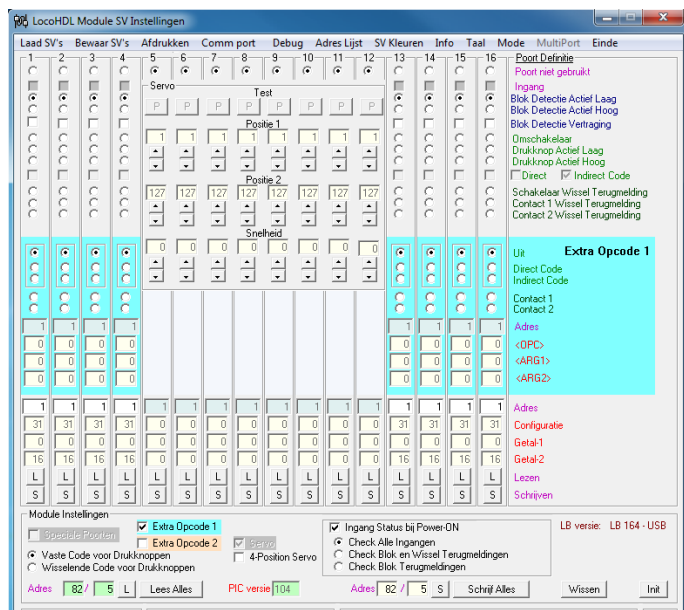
LocoHDL Module SV Instellingen

Laad SV's | Bewaar SV's | Afdrukken | Comm port | Debug | Adres Lijst | SV Kleuren | Info | Taal | Mode | MultiPort | Einde

1 2 3 4 5 6 7 8 9 10 11 12 13 14 15 16

Poort Definitie
Poort niet gebruikt
Ingang
Blok Detectie Actief Laag
Blok Detectie Actief Hoog
Blok Detectie Vertraging
Omschakelaar
Drukknop Actief Laag
Drukknop Actief Hoog
Direct
Indirect Code
Schakelaar Wissel Terugmelding
Contact 1 Wissel Terugmelding
Contact 2 Wissel Terugmelding

Servo
Test
P P P P P P P P
Positie 1
1 1 1 1 1 1 1 1
Positie 2
127 127 127 127 127 127 127 127
Snelheid
0 0 0 0 0 0 0 0

Uit
Extra Opcode 1
Direct Code
Indirect Code
Contact 1
Contact 2

1 1 1 1 | 1 1 1 1
Adres
0 0 0 0 | 0 0 0 0
<OPC>
0 0 0 0 | 0 0 0 0
<ARG1>
0 0 0 0 | 0 0 0 0
<ARG2>

1 1 1 1 1 1 1 1 1 1 1 1 1 1 1 1
Adres
31 31 31 31 0 0 0 0 0 0 0 0 31 31 31 31
Configuratie
0 0 0 0 0 0 0 0 0 0 0 0 0 0 0 0
Getal-1
16 16 16 16 0 0 0 0 0 0 0 0 16 16 16 16
Getal-2
L L L L L L L L L L L L L L L L
Lezen
S S S S S S S S S S S S S S S S
Schrijven

Module Instellingen
Speciale Poorten
Extra Opcode 1
Extra Opcode 2
Servo
4-Position Servo
Vaste Code voor Drukknoppen
Wisselende Code voor Drukknoppen
Ingang Status bij Power-ON
Check Alle Ingangen
Check Blok en Wissel Terugmeldingen
Check Blok Terugmeldingen
LB versie: LB 164 - USB

Adres 82 / 5 L Lees Alles
PIC versie 104
Adres 82 / 5 S Schrijf Alles
Wissen
Init